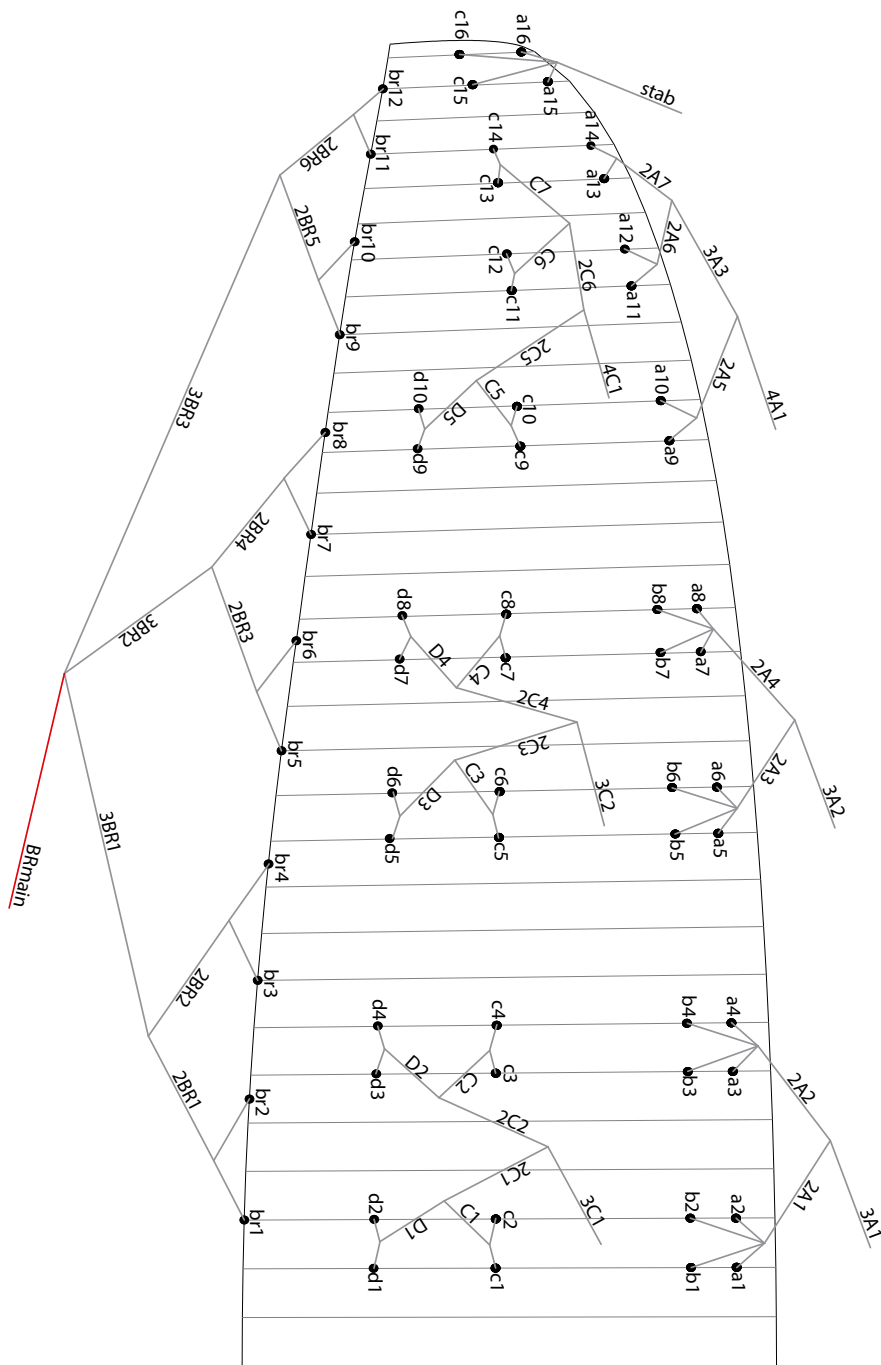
c16
a16
stab
br12
c15
a15
a14
c14
2BR6
br11
c13
C7
a13
2A7
2BR5
br10
a12
c12
C6
2A6
3A3
2C6
c11
a11
br9
2C5
4C1
3BR3
d10
C5
c10
a10
2A5
4A1
D5
br8
d9
c9
a9
2BR4
br7
3BR2
2BR3
d8
c8
b8
a8
br6
d7
D4
C4
c7
b7
a7
2A4
2C4
br5
2C3
d6
C3
c6
b6
a6
2A3
D3
3C2
3A2
d5
c5
b5
a5
3BR1
br4
BRmain
br3
2BR2
d4
c4
b4
a4
D2
C2
d3
c3
b3
a3
2A2
2BR1
br2
2C2
2C1
3C1
d2
C1
c2
b2
a2
2A1
br1
D1
3A1
d1
c1
b1
a1